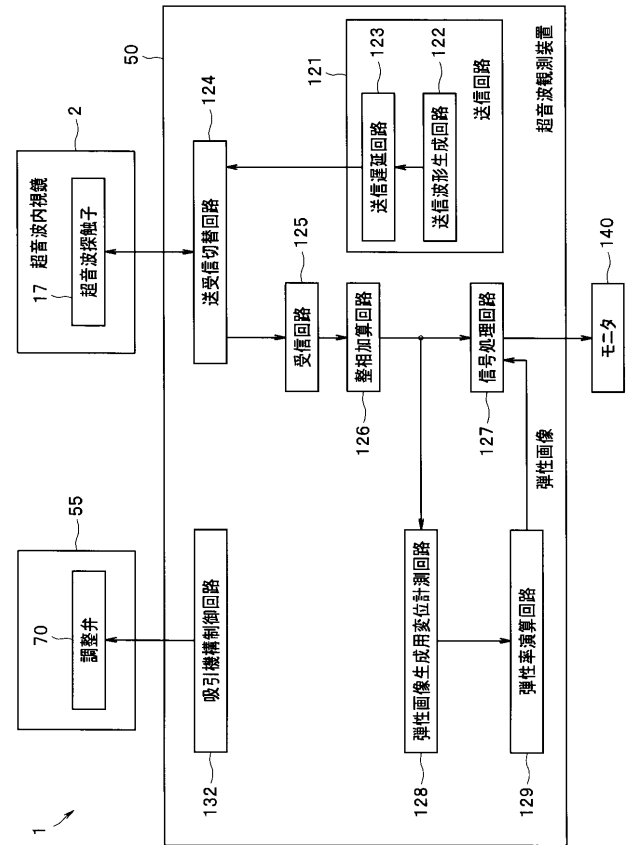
1

2
超音波内視鏡
17
超音波探触子

55
70
調整弁

50
超音波観測装置
121
送信回路
122
送信波形生成回路
123
送信遅延回路
124
送受信切替回路
125
受信回路
126
整相加算回路
127
信号処理回路
140
モニタ
弾性画像
128
弾性画像生成用変位計測回路
129
弾性率演算回路
132
吸引機構制御回路